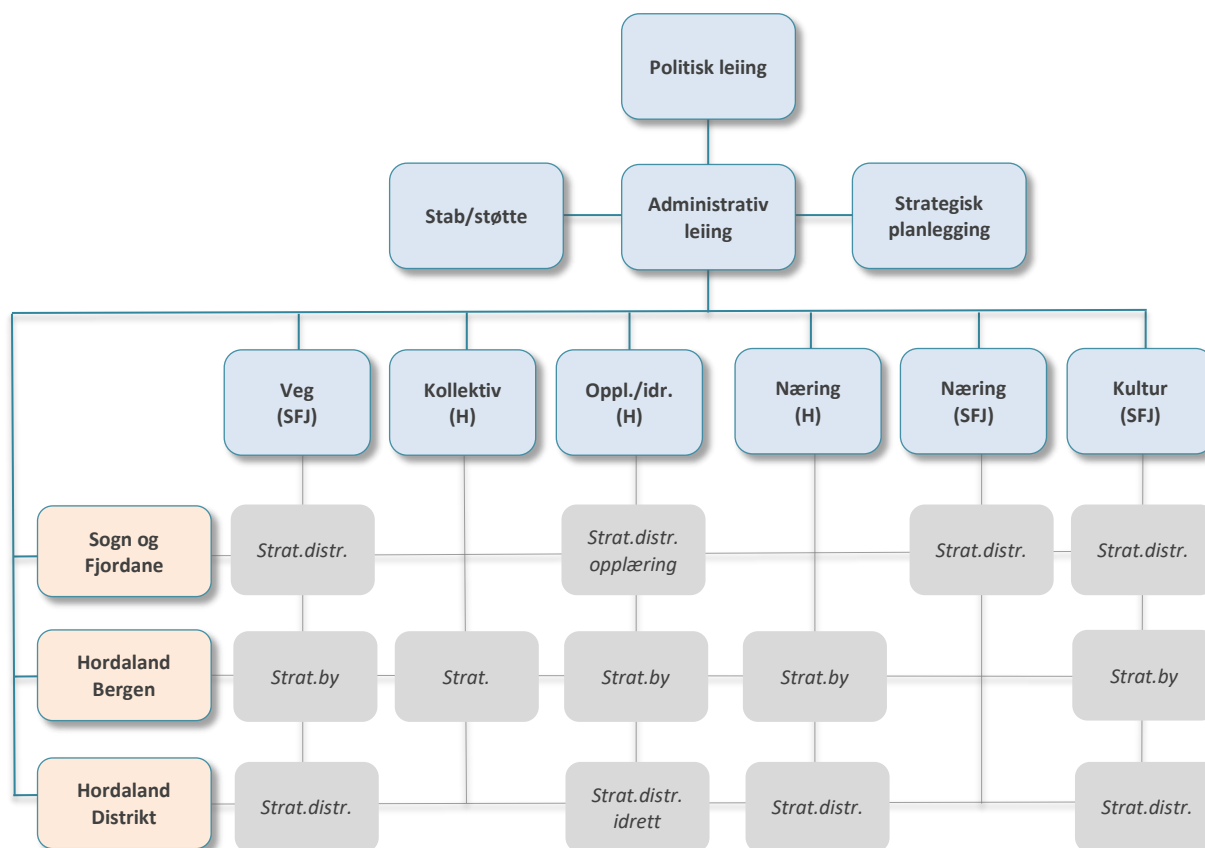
Politisk leiing

Stab/støtte

Administrativ leiing

Strategisk planlegging

Veg (SFJ)

Kollektiv (H)

Oppl./idr. (H)

Næring (H)

Næring (SFJ)

Kultur (SFJ)

Sogn og Fjordane

Strat.distr.

Strat.distr. opplæring

Strat.distr.

Strat.distr.

Hordaland Bergen

Strat.by

Strat.

Strat.by

Strat.by

Strat.by

Hordaland Distrikt

Strat.distr.

Strat.distr. idrett

Strat.distr.

Strat.distr.